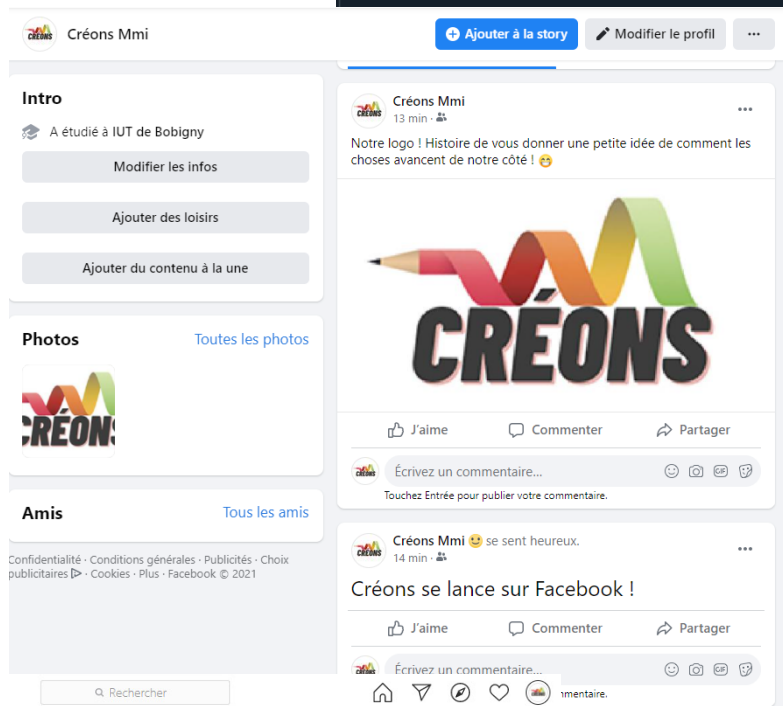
Créons Mmi

Ajouter à la story

Modifier le profil

...

Intro

A étudié à IUT de Bobigny

Modifier les infos

Ajouter des loisirs

Ajouter du contenu à la une

Photos

Toutes les photos

CRÉONS

Amis

Tous les amis

Confidentialité · Conditions générales · Publicités · Choix publicitaires · Cookies · Plus · Facebook © 2021

Créons Mmi
13 min ·

Notre logo ! Histoire de vous donner une petite idée de comment les choses avancent de notre côté ! 😁

CRÉONS

J'aime

Commenter

Partager

Écrivez un commentaire...

Touchez Entrée pour publier votre commentaire.

Créons Mmi 🙂 se sent heureux.
14 min ·

Créons se lance sur Facebook !

J'aime

Commenter

Partager

Écrivez un commentaire...

Rechercher

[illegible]mmentaire.